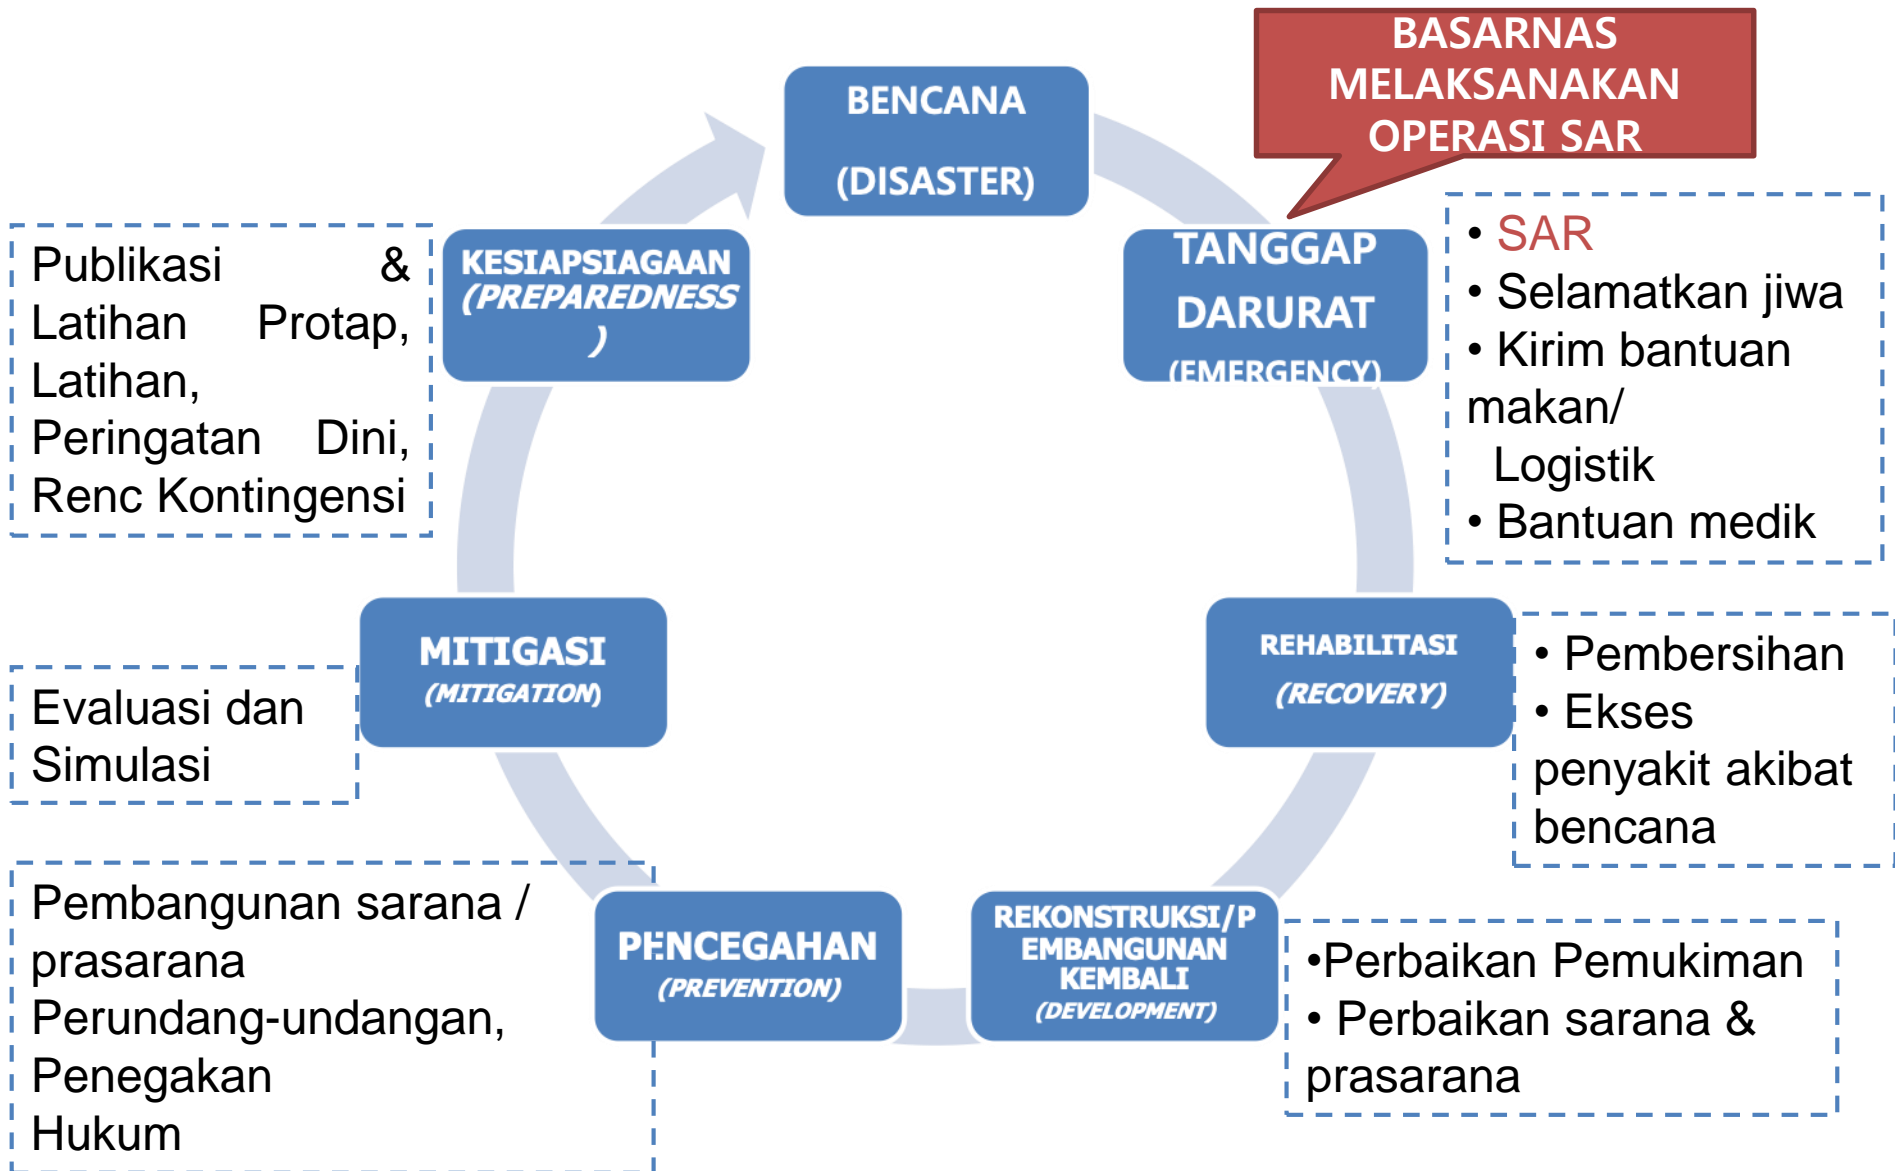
BASARNAS MELAKSANAKAN OPERASI SAR

BENCANA

(DISASTER)

KESIAPSIAGAAN (PREPAREDNESS )

Publikasi & Latihan Protap, Latihan, Peringatan Dini, Renc Kontingensi

TANGGAP DARURAT (EMERGENCY)

• SAR
• Selamatkan jiwa
• Kirim bantuan makan/ Logistik
• Bantuan medik

MITIGASI (MITIGATION)

Evaluasi dan Simulasi

REHABILITASI (RECOVERY)

• Pembersihan
• Ekses penyakit akibat bencana

PENCEGAHAN (PREVENTION)

Pembangunan sarana / prasarana Perundang-undangan, Penegakan Hukum

REKONSTRUKSI/PEMBANGUNAN KEMBALI (DEVELOPMENT)

•Perbaikan Pemukiman
• Perbaikan sarana & prasarana